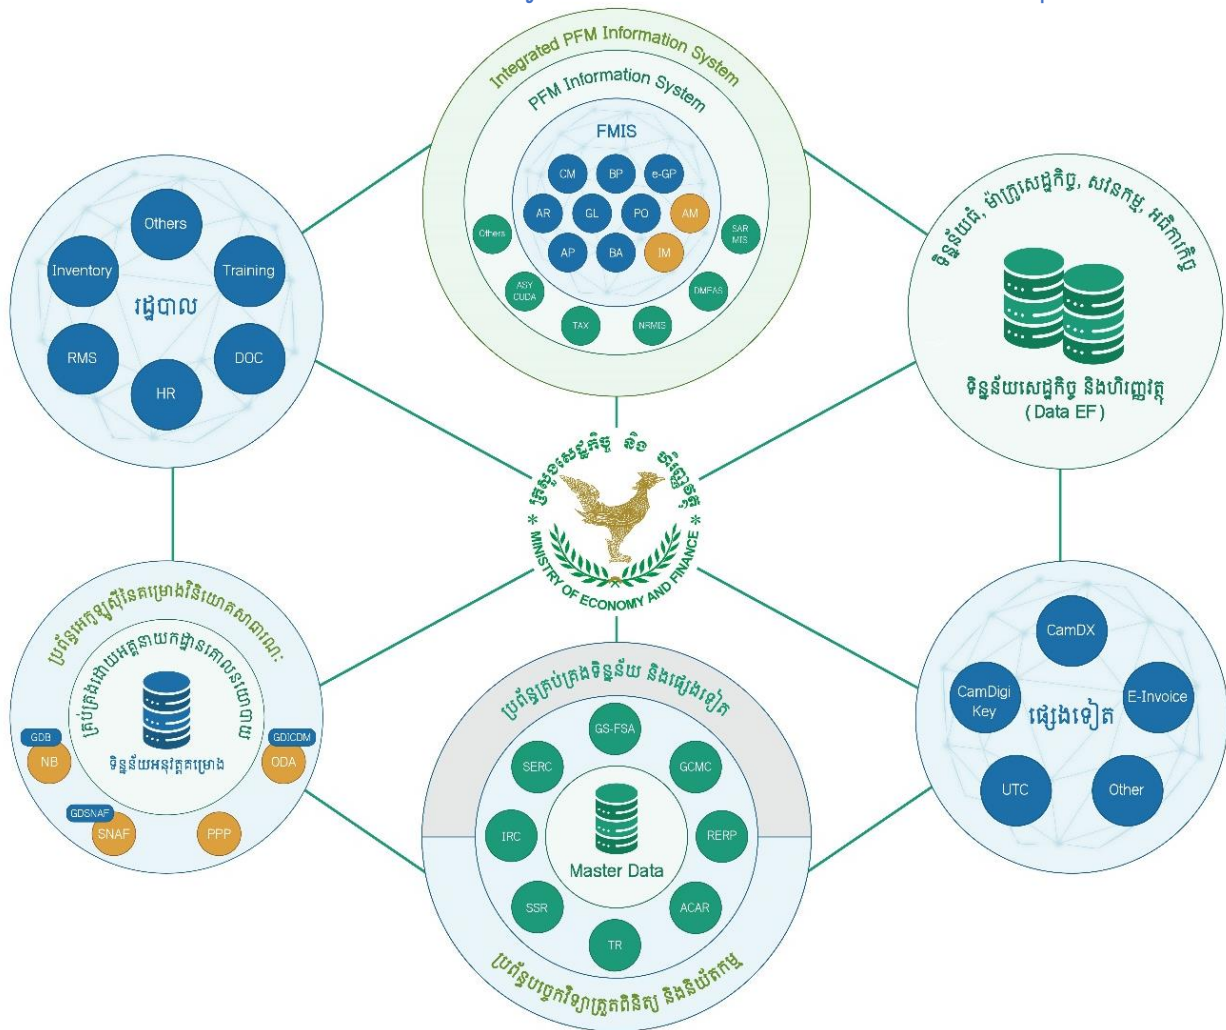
Integrated PFM Information System

PFM Information System

FMIS

CM
BP
e-GP
AR
GL
PO
AM
AP
BA
IM
Others
SAR MIS
ASY CUDA
DMFAS
TAX
NRMIS

Others
Inventory
Training
រដ្ឋបាល
RMS
DOC
HR

ទិន្នន័យធំ, ម៉ាក្រូសេដ្ឋកិច្ច, សវនកម្ម, អធិការកិច្ច

ទិន្នន័យសេដ្ឋកិច្ច និងហិរញ្ញវត្ថុ
( Data EF )

ក្រសួងសេដ្ឋកិច្ច និង ហិរញ្ញវត្ថុ
* MINISTRY OF ECONOMY AND FINANCE *

ប្រព័ន្ធអេឡិចត្រូនិកនៃគម្រោងវិនិយោគសាធារណៈ
គ្រប់គ្រងដោយអគ្គនាយកដ្ឋានគោលនយោបាយ
ទិន្នន័យអនុវត្តគម្រោង
GDB
NB
GDICDM
ODA
GDSNAF
SNAF
PPP

ប្រព័ន្ធគ្រប់គ្រងទិន្នន័យ និងផ្សេងទៀត
GS-FSA
SERC
GCMC
IRC
Master Data
RERP
SSR
ACAR
TR
ប្រព័ន្ធបច្ចេកវិទ្យាត្រួតពិនិត្យ និងនិយ័តកម្ម

CamDX
CamDigi Key
E-Invoice
ផ្សេងទៀត
UTC
Other